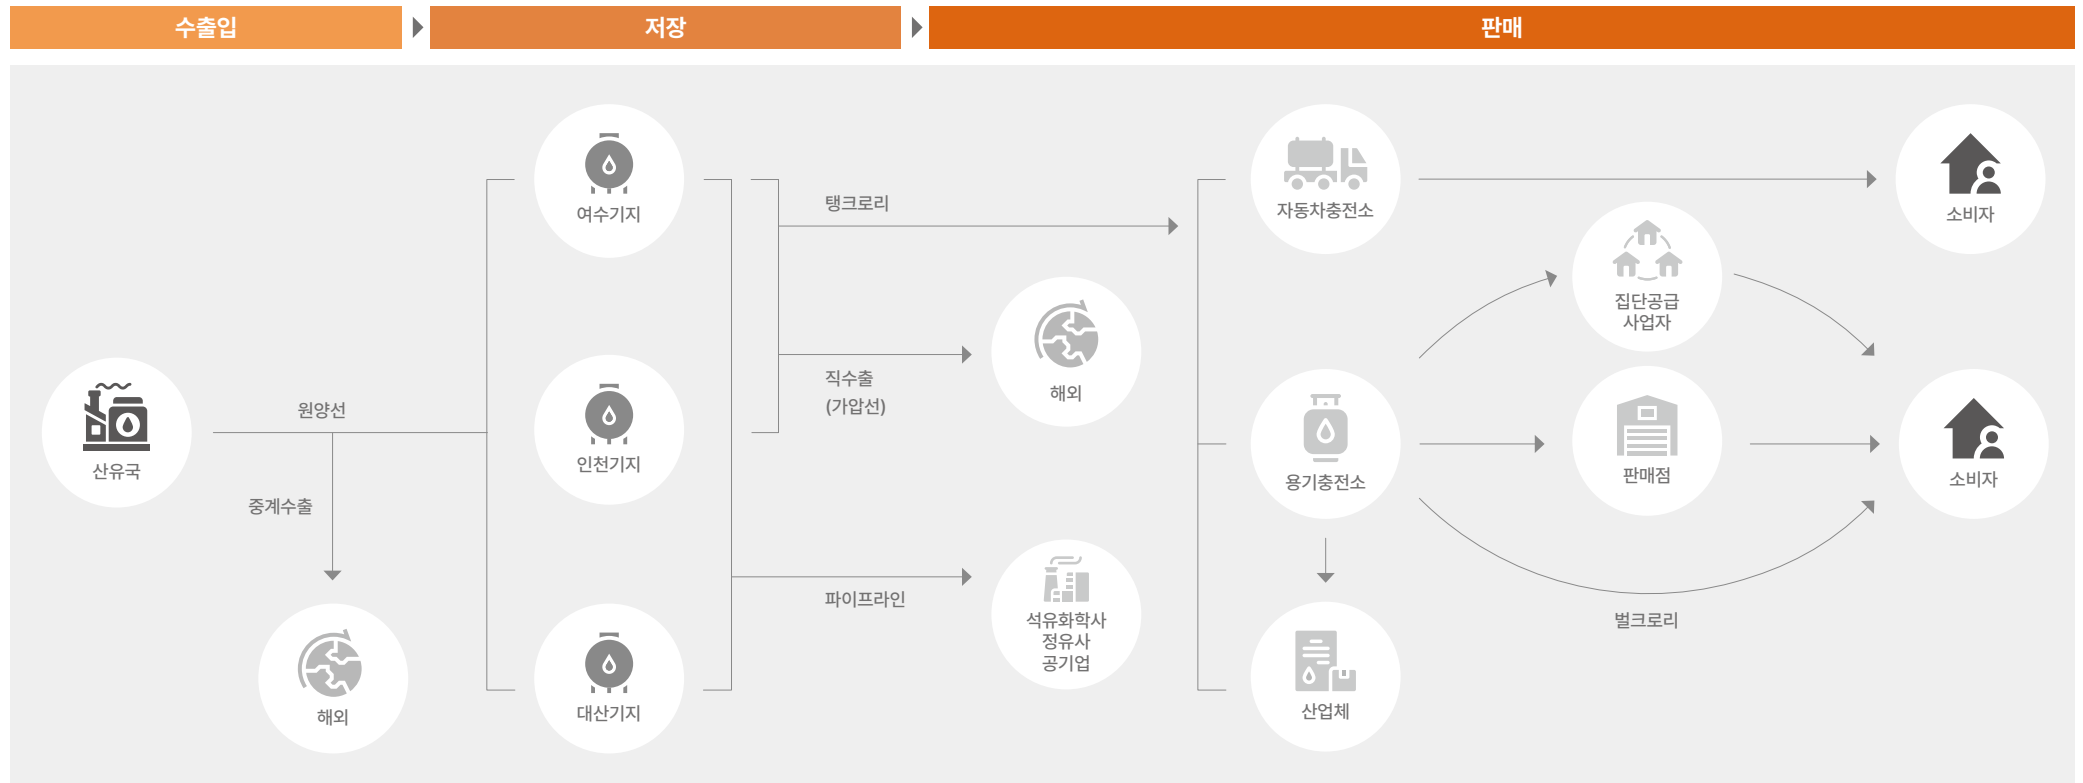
수출입

저장

판매

산유국

원양선

중계수출

해외

여수기지

인천기지

대산기지

탱크로리

직수출
(가압선)

파이프라인

해외

석유화학사
정유사
공기업

자동차충전소

용기충전소

산업체

집단공급
사업자

판매점

벌크로리

소비자

소비자